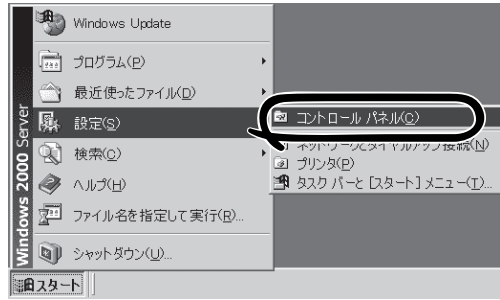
Windows Update
プログラム(P)
最近使ったファイル(D)
設定(S)
検索(C)
ヘルプ(H)
ファイル名を指定して実行(R)...
シャットダウン(U)...
Windows 2000 Server
スタート
コントロール パネル(C)
ネットワークとダイヤルアップ接続(N)
プリンタ(P)
タスク バーと [スタート] メニュー(T)...